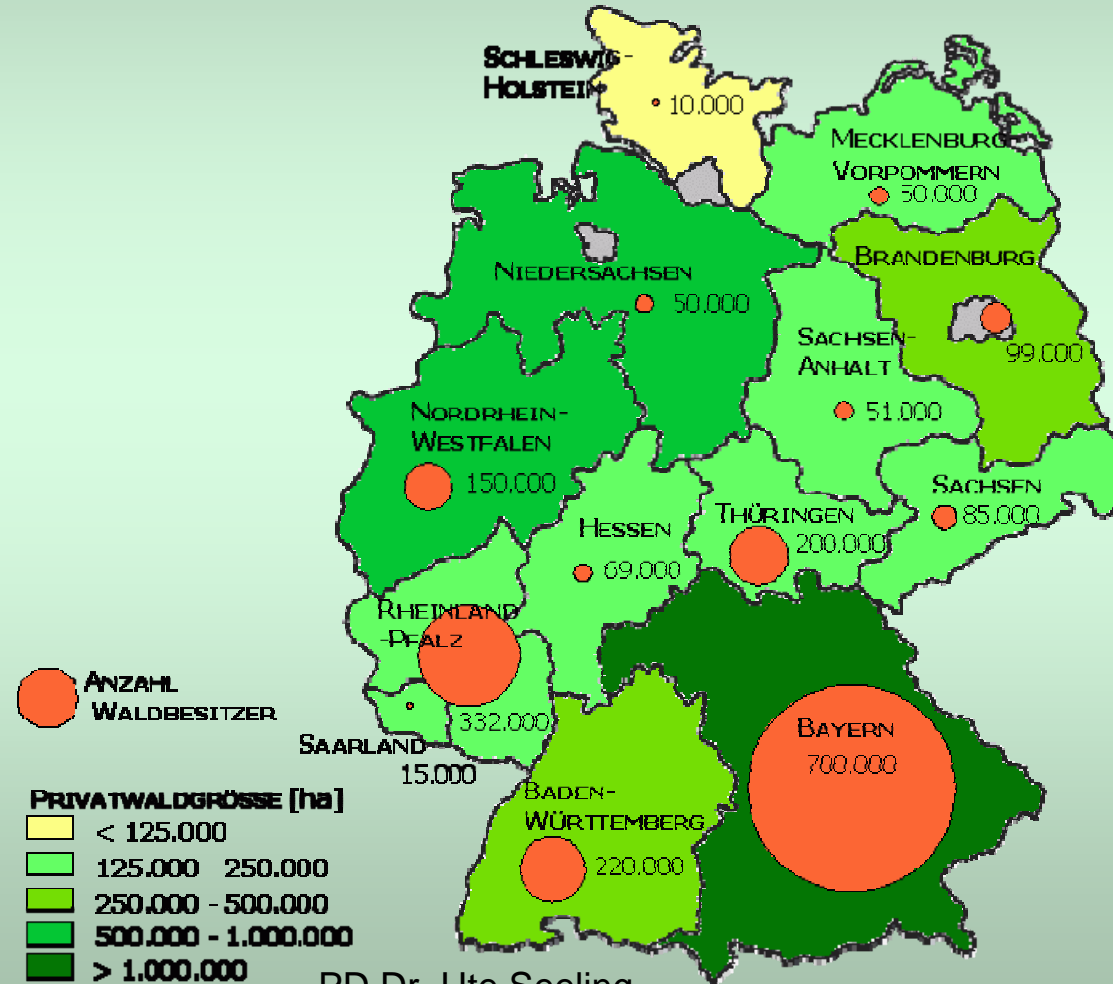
Schleswig-Holstein
10.000

Mecklenburg-Vorpommern
50.000

Brandenburg
99.000

Niedersachsen
50.000

Sachsen-Anhalt
51.000

Nordrhein-Westfalen
150.000

Sachsen
85.000

Hessen
69.000

Thüringen
200.000

Rheinland-Pfalz
332.000

Saarland
15.000

Bayern
700.000

Baden-Württemberg
220.000

Anzahl Waldbesitzer

Privatwaldgrösse [ha]
< 125.000
125.000 250.000
250.000 - 500.000
500.000 - 1.000.000
> 1.000.000

PD Dr. Ute Seeling